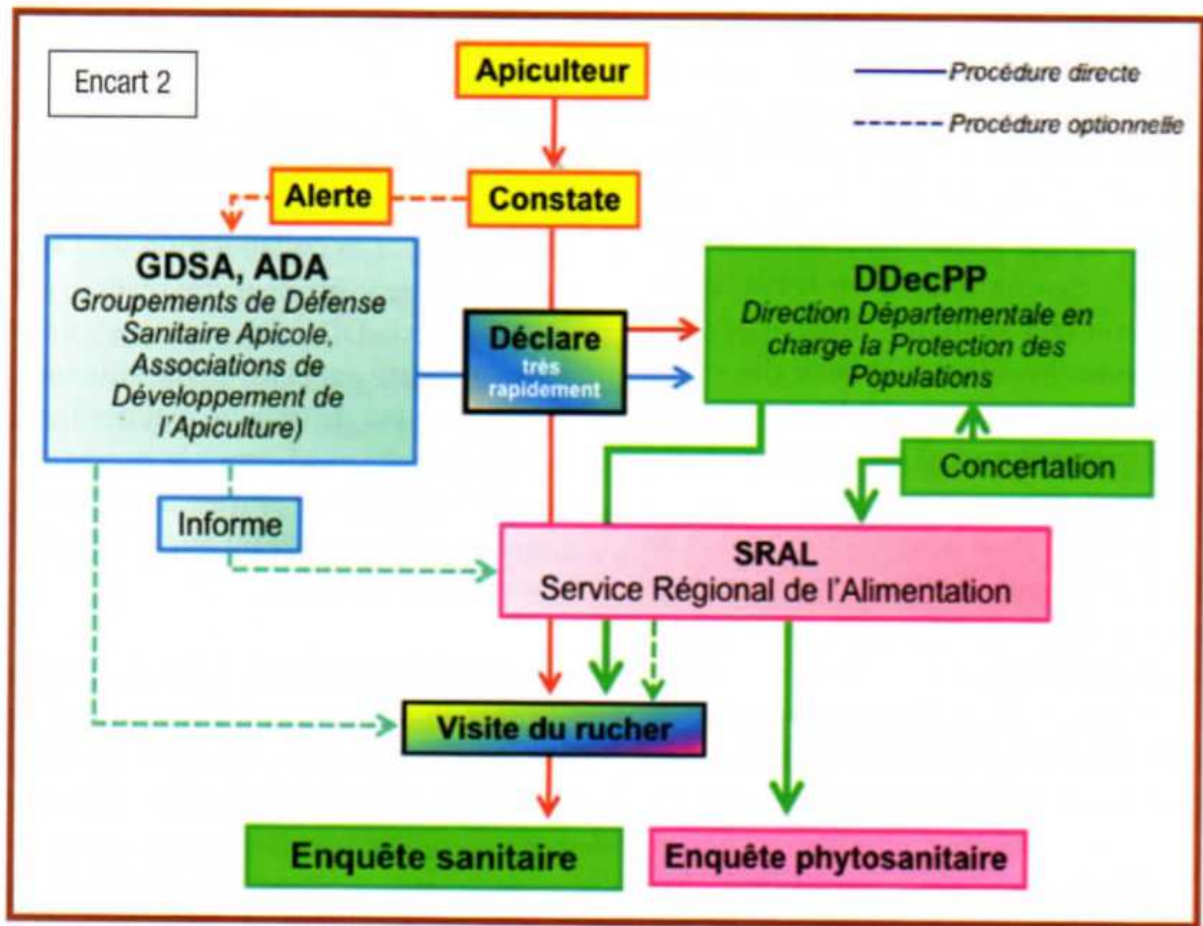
Encart 2

Apiculteur

Procédure directe

Procédure optionnelle

Alerte

Constate

GDSA, ADA
Groupements de Défense Sanitaire Apicole, Associations de Développement de l'Apiculture)

Déclare
très rapidement

DDecPP
Direction Départementale en charge la Protection des Populations

Concertation

Informe

SRAL
Service Régional de l'Alimentation

Visite du rucher

Enquête sanitaire

Enquête phytosanitaire